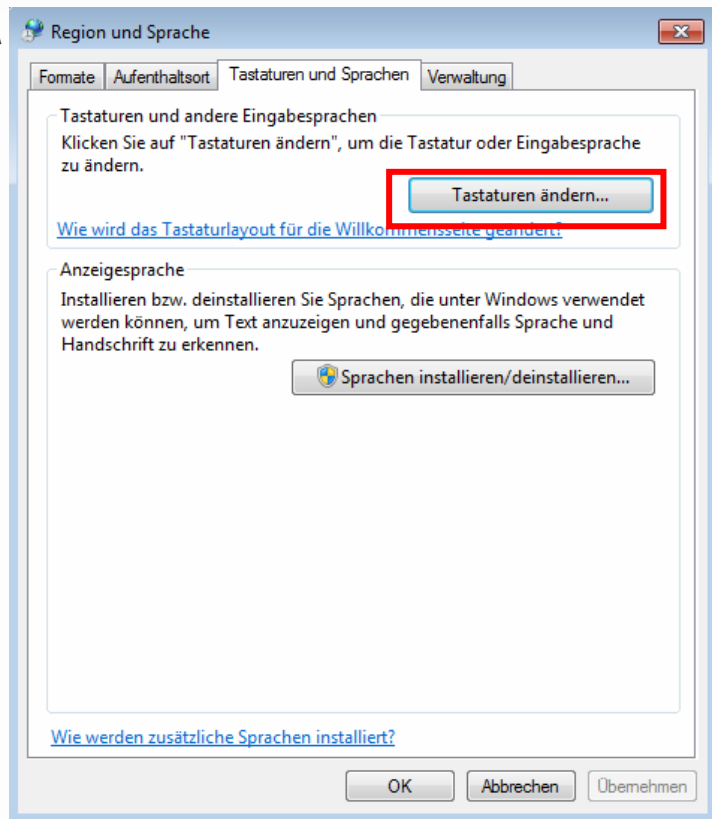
Region und Sprache

Formate | Aufenthaltsort | Tastaturen und Sprachen | Verwaltung

Tastaturen und andere Eingabesprachen

Klicken Sie auf "Tastaturen ändern", um die Tastatur oder Eingabesprache zu ändern.

Tastaturen ändern...

Wie wird das Tastaturlayout für die Willkommensseite geändert?

Anzeigesprache

Installieren bzw. deinstallieren Sie Sprachen, die unter Windows verwendet werden können, um Text anzuzeigen und gegebenenfalls Sprache und Handschrift zu erkennen.

Sprachen installieren/deinstallieren...

Wie werden zusätzliche Sprachen installiert?

OK | Abbrechen | Übernehmen